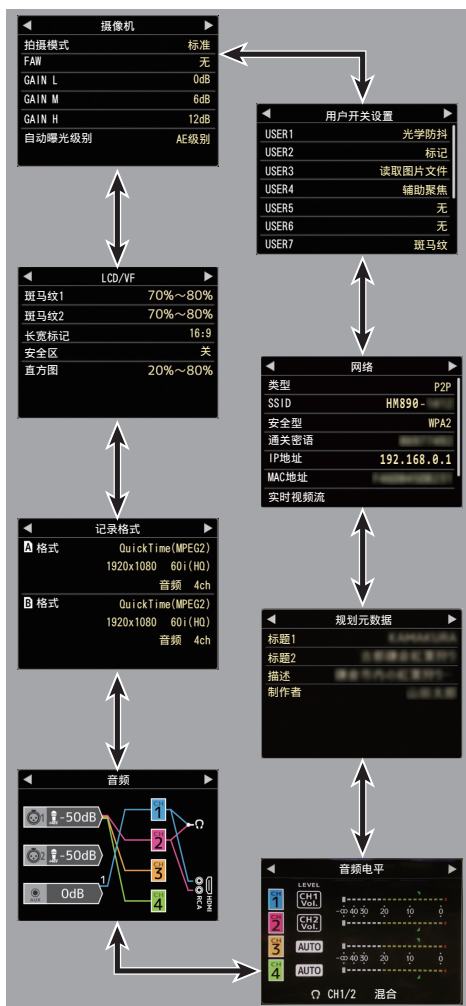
◀ 摄像机 ▶
拍摄模式 标准
FAW 无
GAIN L 0dB
GAIN M 6dB
GAIN H 12dB
自动曝光级别 AE级别

◀ 用户开关设置 ▶
USER1 光学防抖
USER2 标记
USER3 读取图片文件
USER4 辅助聚焦
USER5 无
USER6 无
USER7 斑马纹

◀ LCD/VF ▶
斑马纹1 70%～80%
斑马纹2 70%～80%
长宽标记 16:9
安全区 关
直方图 20%～80%

◀ 网络 ▶
类型 P2P
SSID HM890-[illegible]
安全型 WPA2
通关密语 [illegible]
IP地址 192.168.0.1
MAC地址 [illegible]
实时视频流

◀ 记录格式 ▶
A 格式 QuickTime(MPEG2)
1920x1080 60i(HQ)
音频 4ch
B 格式 QuickTime(MPEG2)
1920x1080 60i(HQ)
音频 4ch

◀ 规划元数据 ▶
标题1 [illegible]
标题2 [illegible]
描述 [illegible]
制作者 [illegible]

◀ 音频 ▶
1 -50dB
2 -50dB
AUX 0dB
1
CH 1
CH 2
CH 3
CH 4
HDMI RCA

◀ 音频电平 ▶
LEVEL
CH 1 CH1 Vol.
CH 2 CH2 Vol.
CH 3 AUTO
CH 4 AUTO
-∞ 40 30 20 10 0
-∞ 40 30 20 10 0
CH1/2 混合